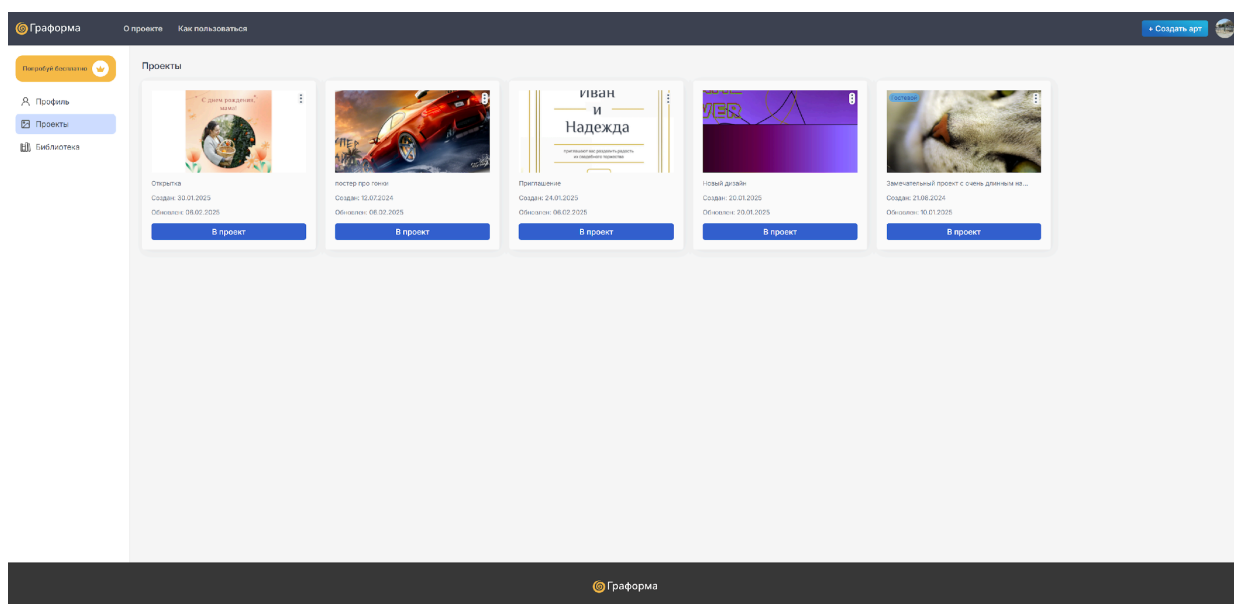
Граформа О проекте Как пользоваться

+ Создать арт

Попробуй бесплатно

Профиль

Проекты

Библиотека

Проекты

С днем рождения, мама!

Открытка

Создан: 30.01.2025

Обновлен: 06.02.2025

В проект

постер про тачки

Создан: 12.07.2024

Обновлен: 06.02.2025

В проект

Иван
и
Надежда

приглашают вас разделить радость их свадебного торжества

Приглашение

Создан: 24.01.2025

Обновлен: 06.02.2025

В проект

VER

Новый дизайн

Создан: 20.01.2025

Обновлен: 20.01.2025

В проект

Гостевой

Замечательный проект с очень длинным на...

Создан: 21.06.2024

Обновлен: 10.01.2025

В проект

Граформа